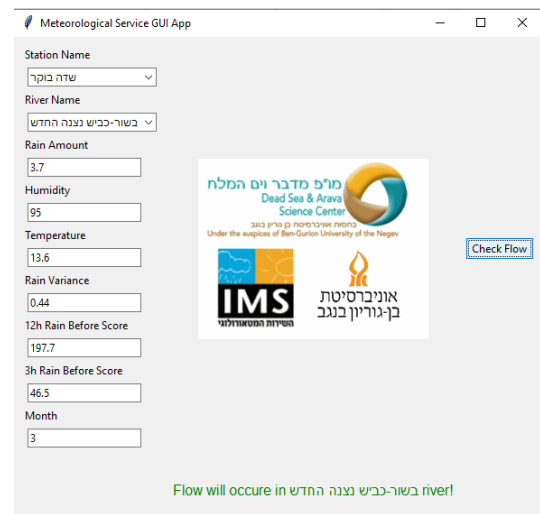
Meteorological Service GUI App

Station Name
שדה בוקר
River Name
בשור-כביש נצנה החדש
Rain Amount
3.7
Humidity
95
Temperature
13.6
Rain Variance
0.44
12h Rain Before Score
197.7
3h Rain Before Score
46.5
Month
3

מו"פ מדבר וים המלח
Dead Sea & Arava Science Center
בחסות אוניברסיטת בן גוריון בנגב
Under the auspices of Ben-Gurion University of the Negev
IMS
השירות המטאורולוגי
אוניברסיטת בן-גוריון בנגב

Check Flow

Flow will occure in בשור-כביש נצנה החדש river!